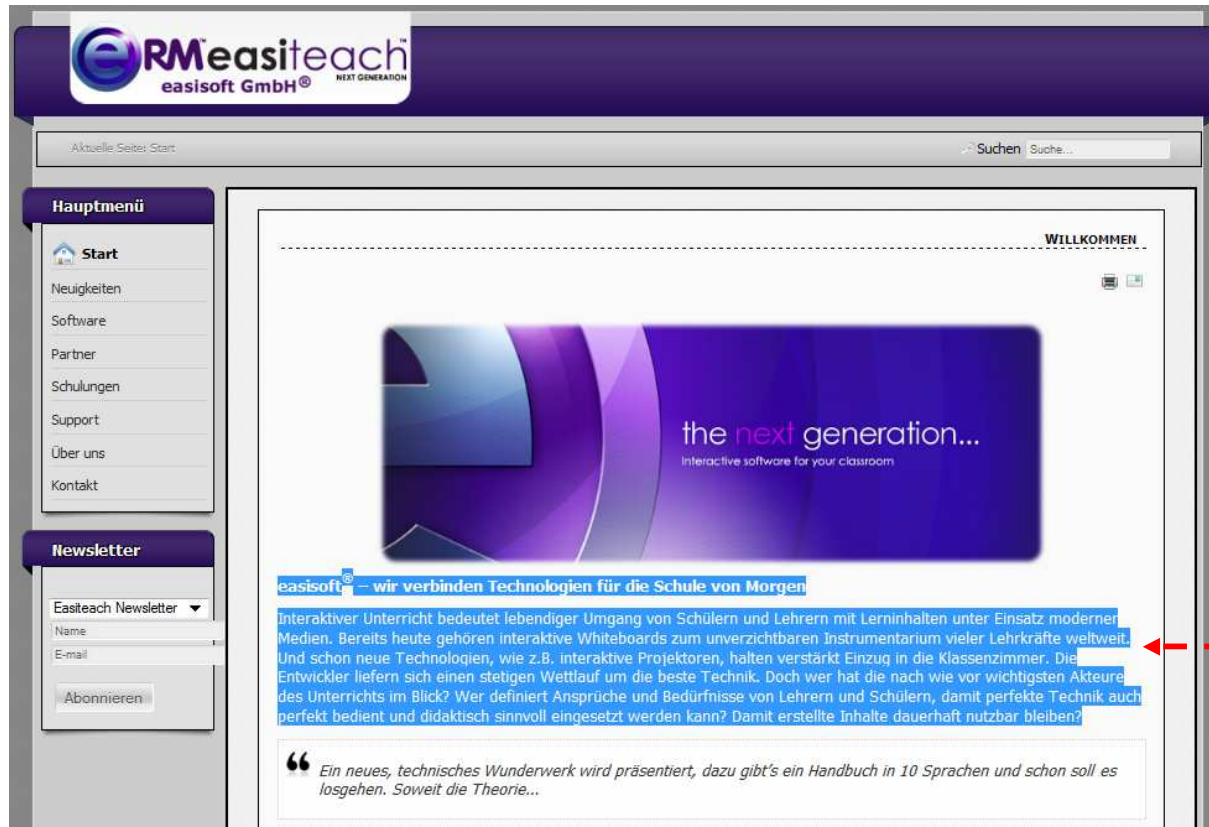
RM easiteach NEXT GENERATION
easisoft GmbH®

Aktuelle Seite: Start

Suchen Suche...

Hauptmenü

Start
Neuigkeiten
Software
Partner
Schulungen
Support
Über uns
Kontakt

Newsletter

Easiteach Newsletter
Name
E-mail
Abonnieren

WILLKOMMEN

the next generation...
interactive software for your classroom

easisoft® – wir verbinden Technologien für die Schule von Morgen

Interaktiver Unterricht bedeutet lebendiger Umgang von Schülern und Lehrern mit Lerninhalten unter Einsatz moderner Medien. Bereits heute gehören interaktive Whiteboards zum unverzichtbaren Instrumentarium vieler Lehrkräfte weltweit. Und schon neue Technologien, wie z.B. interaktive Projektoren, halten verstärkt Einzug in die Klassenzimmer. Die Entwickler liefern sich einen stetigen Wettlauf um die beste Technik. Doch wer hat die nach wie vor wichtigsten Akteure des Unterrichts im Blick? Wer definiert Ansprüche und Bedürfnisse von Lehrern und Schülern, damit perfekte Technik auch perfekt bedient und didaktisch sinnvoll eingesetzt werden kann? Damit erstellte Inhalte dauerhaft nutzbar bleiben?

Ein neues, technisches Wunderwerk wird präsentiert, dazu gibt's ein Handbuch in 10 Sprachen und schon soll es losgehen. Soweit die Theorie...